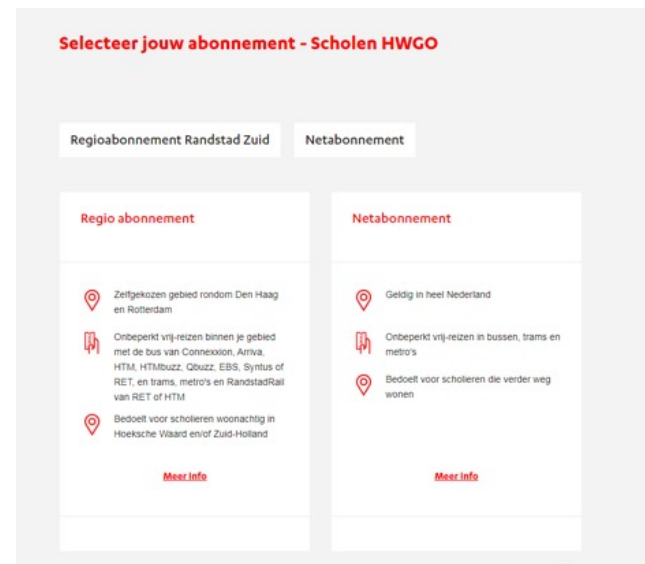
Selecteer jouw abonnement - Scholen HWGO

Regioabonnement Randstad Zuid

Netabonnement

Regio abonnement

Zelfgekozen gebied rondom Den Haag en Rotterdam

Onbeperkt vrij-reizen binnen je gebied met de bus van Connexxion, Arriva, HTM, HTMbuzz, Qbuzz, EBS, Syntus of RET, en trams, metro's en RandstadRail van RET of HTM

Bedoelt voor scholieren woonachtig in Hoeksche Waard en/of Zuid-Holland

Meer info

Netabonnement

Geldig in heel Nederland

Onbeperkt vrij-reizen in bussen, trams en metro's

Bedoelt voor scholieren die verder weg wonen

Meer info